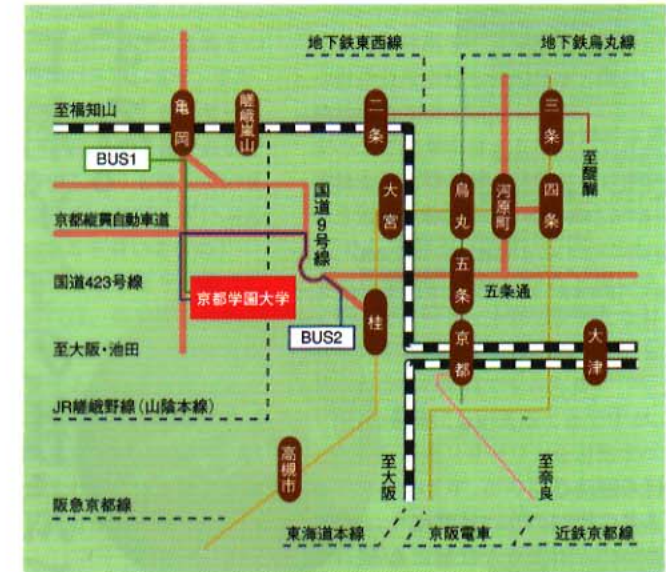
地下鉄東西線

地下鉄烏丸線

至福知山

亀岡

嵯峨嵐山

二条

三条

至醍醐

BUS1

国道9号線

大宮

烏丸

河原町

四条

京都縦貫自動車道

五条

国道423号線

京都学園大学

五条通

桂

BUS2

京都

大津

至大阪・池田

JR嵯峨野線（山陰本線）

高槻市

至大阪

至奈良

阪急京都線

東海道本線

京阪電車

近鉄京都線